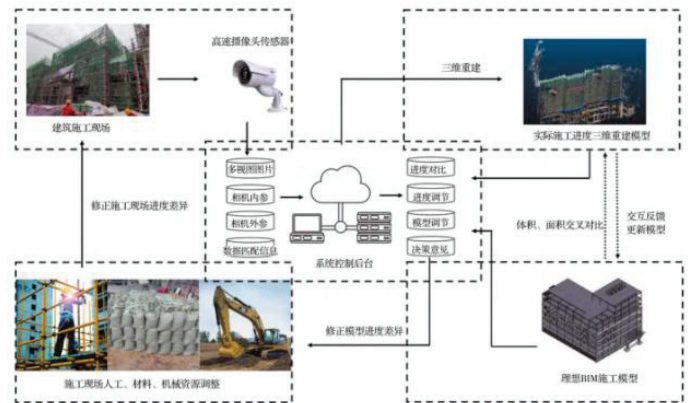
高速摄像头传感器

建筑施工现场

三维重建

实际施工进度三维重建模型

修正施工现场进度差异

多视图照片

相机内参

相机外参

数据匹配信息

系统控制后台

进度对比

进度调节

模型调节

决策意见

体积、面积交叉对比

交互反馈更新模型

修正模型进度差异

施工现场人工、材料、机械资源调整

理想BIM施工模型